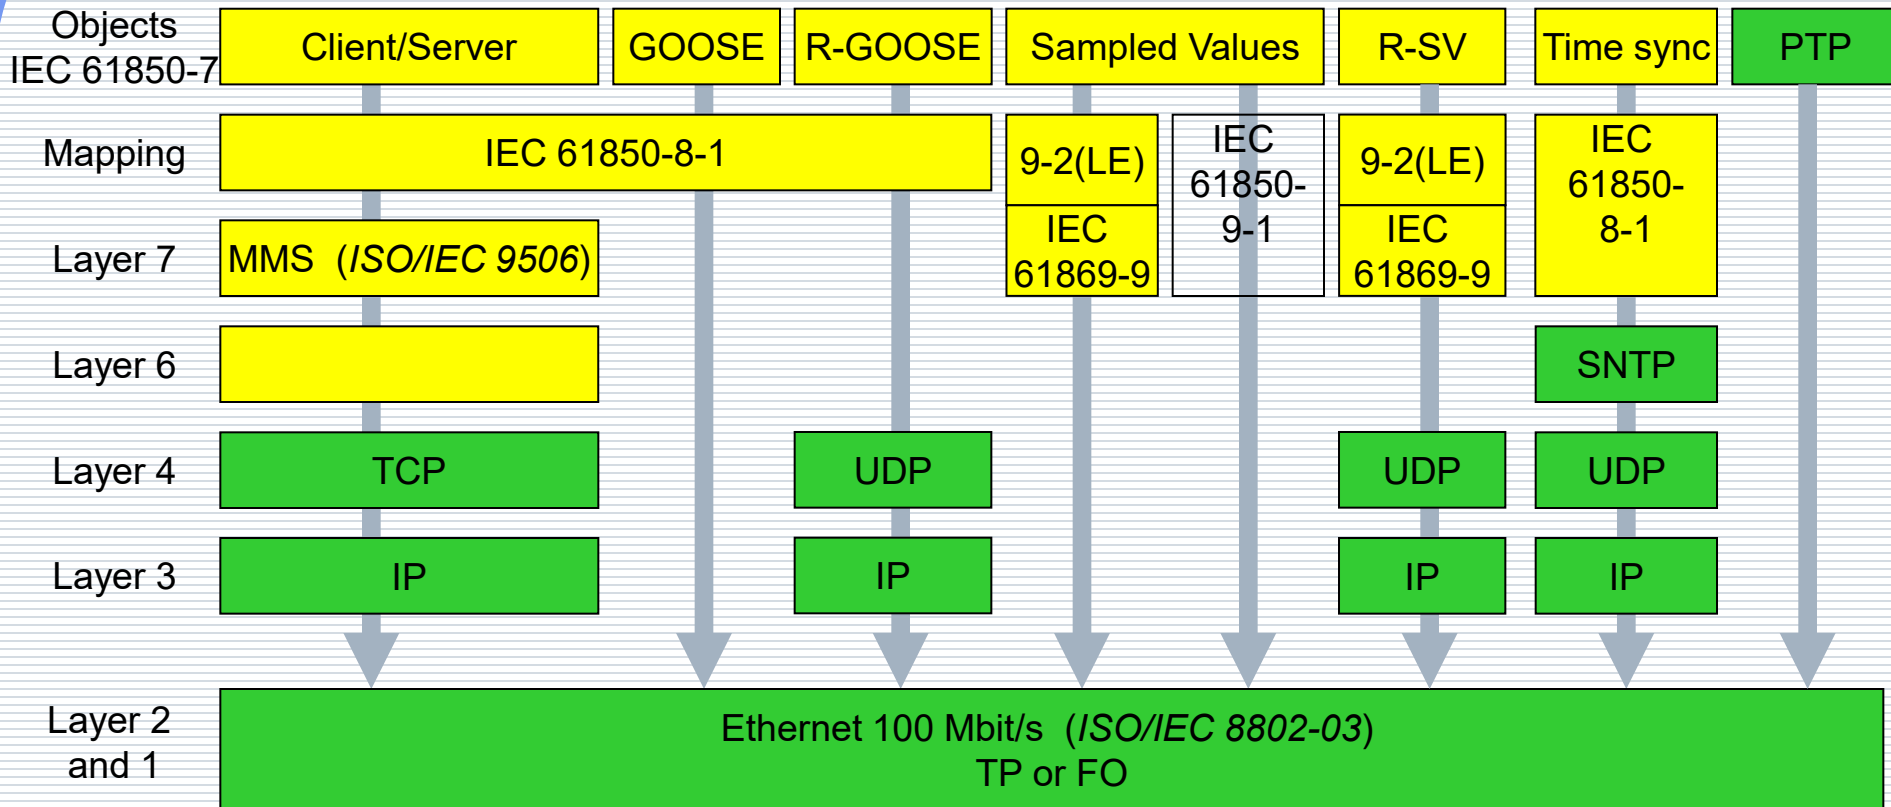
| Objects IEC 61850-7 | Client/Server | GOOSE | R-GOOSE | Sampled Values | | R-SV | Time sync | PTP |
|---|---|---|---|---|---|---|---|---|
| Mapping | IEC 61850-8-1 | | | 9-2(LE) | IEC 61850-9-1 | 9-2(LE) | IEC 61850-8-1 | |
| Layer 7 | MMS (*ISO/IEC 9506*) | | | IEC 61869-9 | | IEC 61869-9 | | |
| Layer 6 | | | | | | | SNTP | |
| Layer 4 | TCP | | UDP | | | UDP | UDP | |
| Layer 3 | IP | | IP | | | IP | IP | |
| Layer 2 and 1 | Ethernet 100 Mbit/s (*ISO/IEC 8802-03*) TP or FO | | | | | | | |